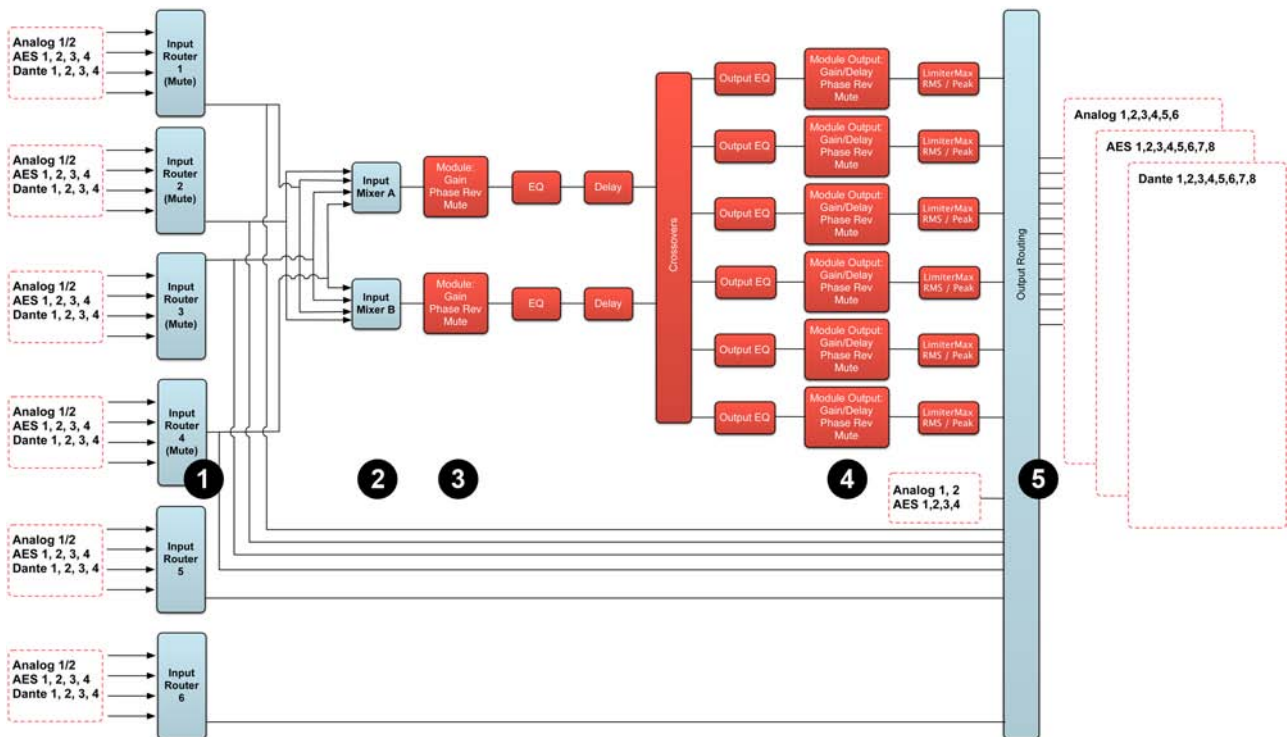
Analog 1/2
AES 1, 2, 3, 4
Dante 1, 2, 3, 4

Input Router 1 (Mute)

Analog 1/2
AES 1, 2, 3, 4
Dante 1, 2, 3, 4

Input Router 2 (Mute)

Analog 1/2
AES 1, 2, 3, 4
Dante 1, 2, 3, 4

Input Router 3 (Mute)

Analog 1/2
AES 1, 2, 3, 4
Dante 1, 2, 3, 4

Input Router 4 (Mute)

Analog 1/2
AES 1, 2, 3, 4
Dante 1, 2, 3, 4

Input Router 5

Analog 1/2
AES 1, 2, 3, 4
Dante 1, 2, 3, 4

Input Router 6

Input Mixer A

Module: Gain Phase Rev Mute

EQ

Delay

Input Mixer B

Module: Gain Phase Rev Mute

EQ

Delay

Crossovers

Output EQ

Module Output: Gain/Delay Phase Rev Mute

LimiterMax RMS / Peak

Output EQ

Module Output: Gain/Delay Phase Rev Mute

LimiterMax RMS / Peak

Output EQ

Module Output: Gain/Delay Phase Rev Mute

LimiterMax RMS / Peak

Output EQ

Module Output: Gain/Delay Phase Rev Mute

LimiterMax RMS / Peak

Output EQ

Module Output: Gain/Delay Phase Rev Mute

LimiterMax RMS / Peak

Output EQ

Module Output: Gain/Delay Phase Rev Mute

LimiterMax RMS / Peak

Output Routing

Analog 1,2,3,4,5,6
AES 1,2,3,4,5,6,7,8
Dante 1,2,3,4,5,6,7,8

Analog 1, 2
AES 1,2,3,4

1
2
3
4
5